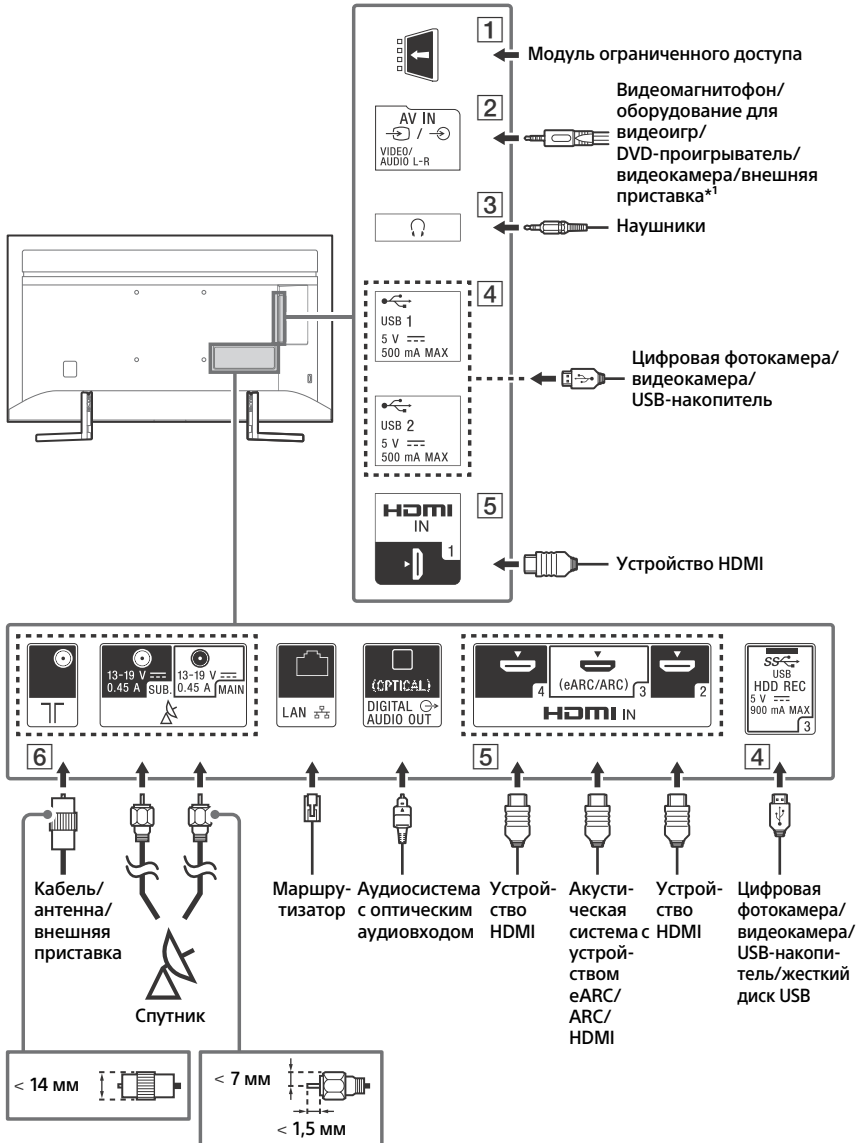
1
Модуль ограниченного доступа

2
AV IN
VIDEO/ AUDIO L-R
Видеомагнитофон/ оборудование для видеоигр/ DVD-проигрыватель/ видеокамера/внешняя приставка*1

3
Наушники

4
USB 1
5 V ⎓
500 mA MAX

USB 2
5 V ⎓
500 mA MAX
Цифровая фотокамера/ видеокамера/ USB-накопитель

5
HDMI
IN
1
Устройство HDMI

13-19 V ⎓
0.45 A
SUB.
13-19 V ⎓
0.45 A
MAIN

LAN

(OPTICAL)
DIGITAL AUDIO OUT

4
(eARC/ARC)
3
2
HDMI IN

USB
HDD REC
5 V ⎓
900 mA MAX
3

6
5
4

Кабель/ антенна/ внешняя приставка

Спутник

Маршрутизатор

Аудиосистема с оптическим аудиовходом

Устройство HDMI

Акустическая система с устройством eARC/ ARC/ HDMI

Устройство HDMI

Цифровая фотокамера/ видеокамера/ USB-накопитель/жесткий диск USB

< 14 мм

< 7 мм

< 1,5 мм